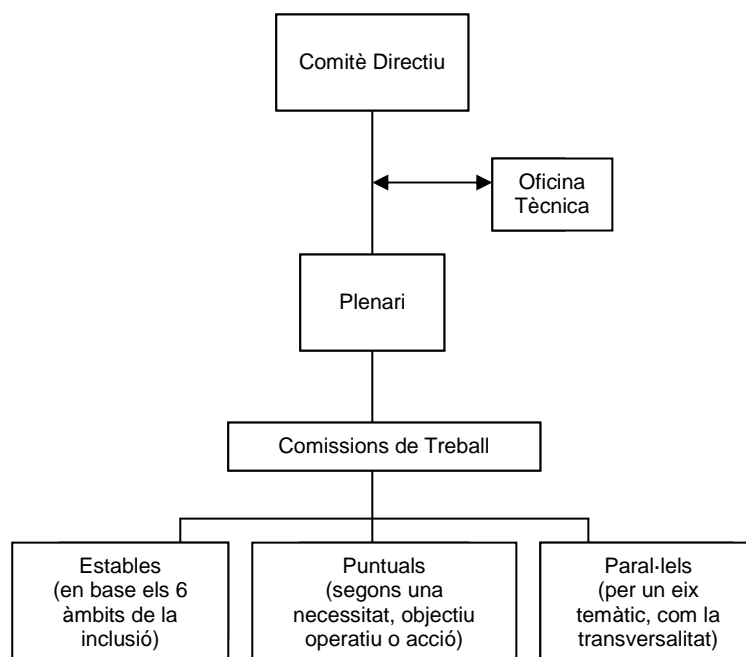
Comitè Directiu

Oficina Tècnica

Plenari

Comissions de Treball

Estables (en base els 6 àmbits de la inclusió)

Puntuals (segons una necessitat, objectiu operatiu o acció)

Paral·lels (per un eix temàtic, com la transversalitat)